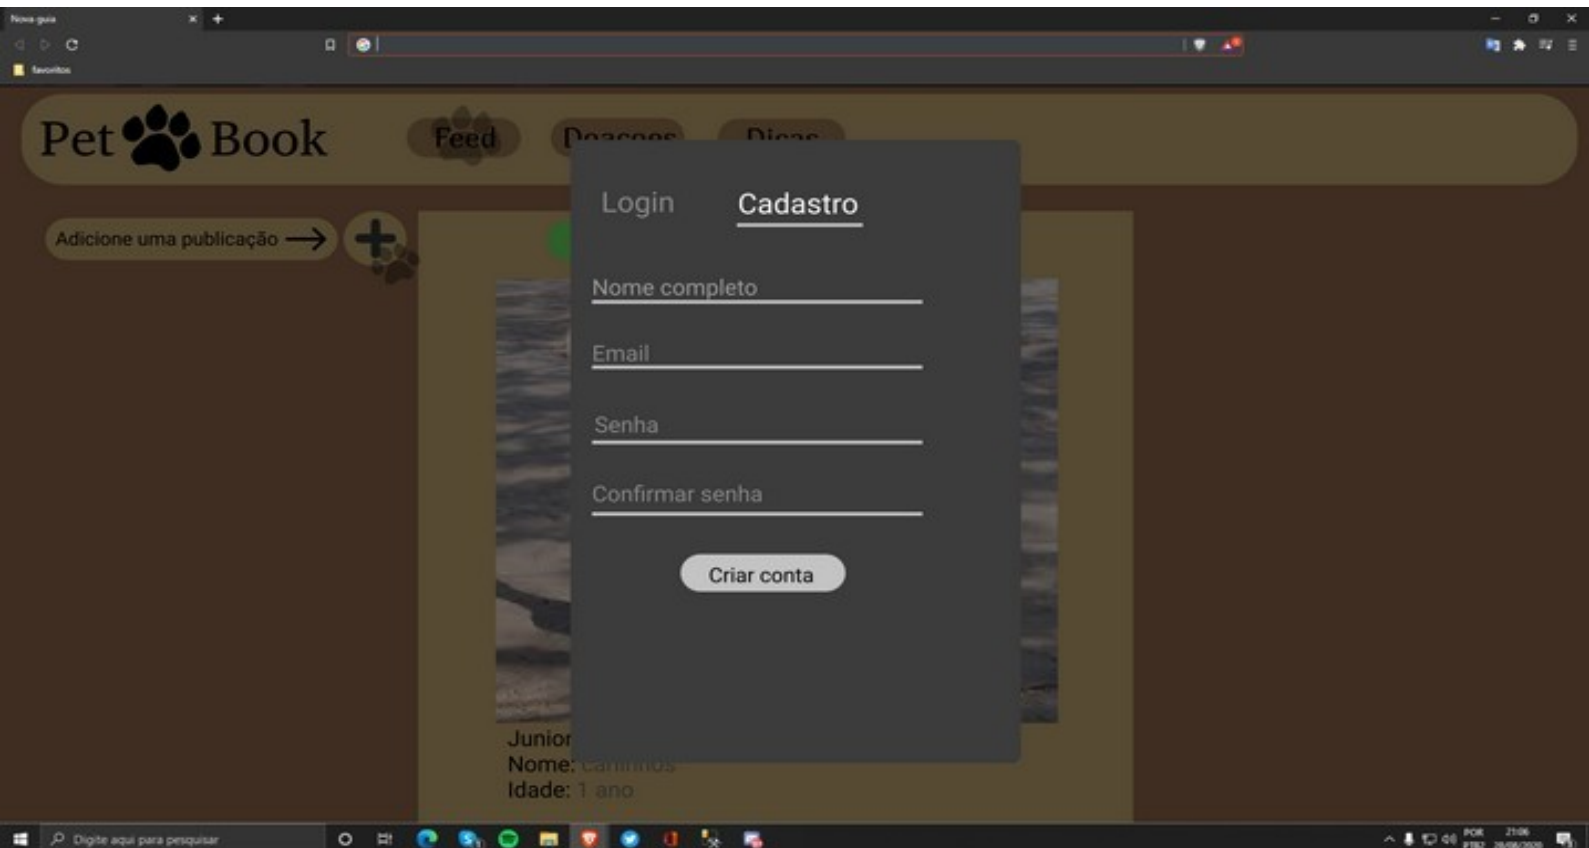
Nova guia

favoritos

Pet Book

Feed

Doacoes

Dicas

Adicione uma publicação

Login

Cadastro

Nome completo

Email

Senha

Confirmar senha

Criar conta

Junior

Nome: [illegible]

Idade: 1 ano

Digite aqui para pesquisar

POR

21:06